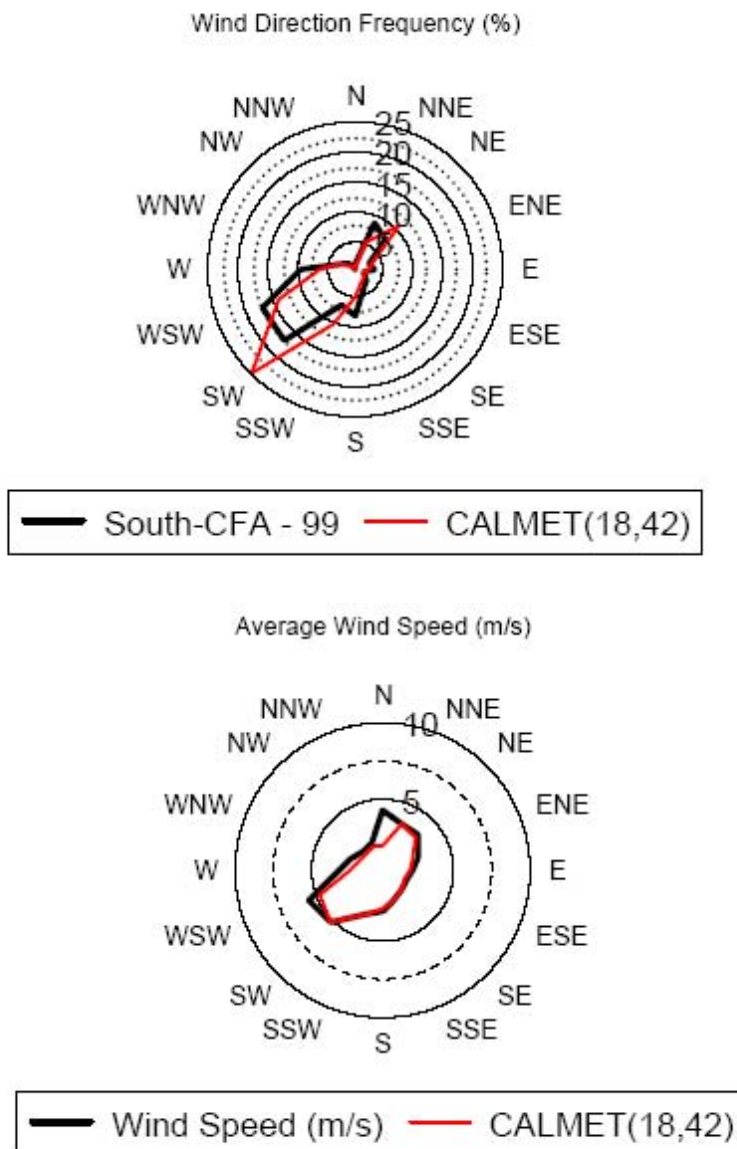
Wind Direction Frequency (%)

N
NNE
NE
ENE
E
ESE
SE
SSE
S
SSW
SW
WSW
W
WNW
NW
NNW

25
20
15
10
5

South-CFA - 99 CALMET(18,42)

Average Wind Speed (m/s)

N
NNE
NE
ENE
E
ESE
SE
SSE
S
SSW
SW
WSW
W
WNW
NW
NNW

10
5

Wind Speed (m/s) CALMET(18,42)